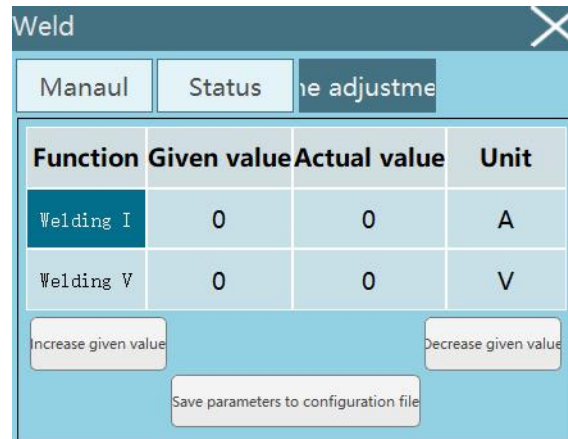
Weld

Manaul

Status

ne adjustme

| Function | Given value | Actual value | Unit |
|---|---|---|---|
| Welding I | 0 | 0 | A |
| Welding V | 0 | 0 | V |

ncrease given value

Decrease given valu

Save parameters to configuration file